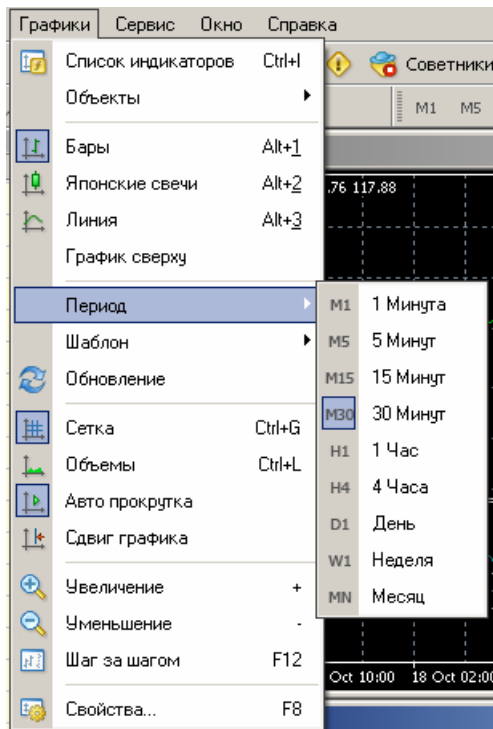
Графики Сервис Окно Справка

Советники

M1 M5

Список индикаторов Ctrl+I
Объекты
Бары Alt+1
Японские свечи Alt+2
Линия Alt+3
График сверху
Период
Шаблон
Обновление
Сетка Ctrl+G
Объемы Ctrl+L
Авто прокрутка
Сдвиг графика
Увеличение +
Уменьшение -
Шаг за шагом F12
Свойства... F8

M1 1 Минута
M5 5 Минут
M15 15 Минут
M30 30 Минут
H1 1 Час
H4 4 Часа
D1 День
W1 Неделя
MN Месяц

.76 117.88

Oct 10:00 18 Oct 02:00